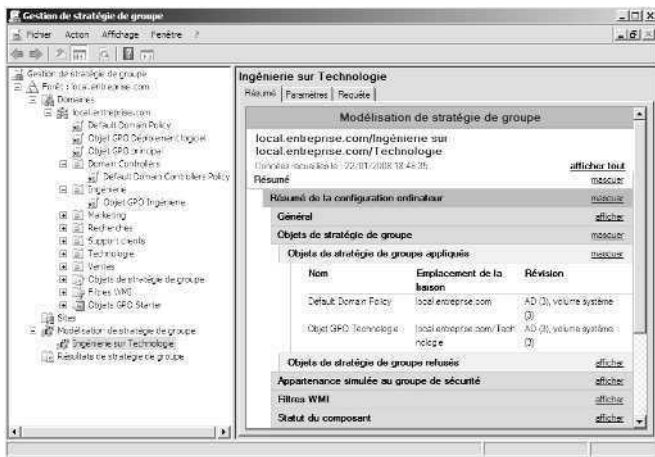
Gestion de stratégie de groupe

Fichier Action Affichage Fenêtre ?

Gestion de stratégie de groupe
Forêt : local.entreprise.com
Domaines
local.entreprise.com
Default Domain Policy
Objet GPO Déploiement logiciel
Objet GPO principal
Domain Controllers
Default Domain Controllers Policy
Ingénierie
Objet GPO Ingénierie
Marketing
Recherches
Support clients
Technologie
Ventes
Objets de stratégie de groupe
Filtres WMI
Objets GPO Starter
Sites
Modélisation de stratégie de groupe
Ingénierie sur Technologie
Résultats de stratégie de groupe

Ingénierie sur Technologie

Résumé | Paramètres | Requête

Modélisation de stratégie de groupe

local.entreprise.com/Ingénierie sur local.entreprise.com/Technologie

Données recueillies le : 22/01/2008 18:46:05

afficher tout

Résumé masquer

Résumé de la configuration ordinateur masquer

Général afficher

Objets de stratégie de groupe masquer

Objets de stratégie de groupe appliqués masquer

| Nom | Emplacement de la liaison | Révision |
|---|---|---|
| Default Domain Policy | local.entreprise.com | AD (3), volume système (3) |
| Objet GPO Technologie | local.entreprise.com/Technologie | AD (3), volume système (3) |

Objets de stratégie de groupe refusés afficher

Appartenance simulée au groupe de sécurité afficher

Filtres WMI afficher

Statut du composant afficher